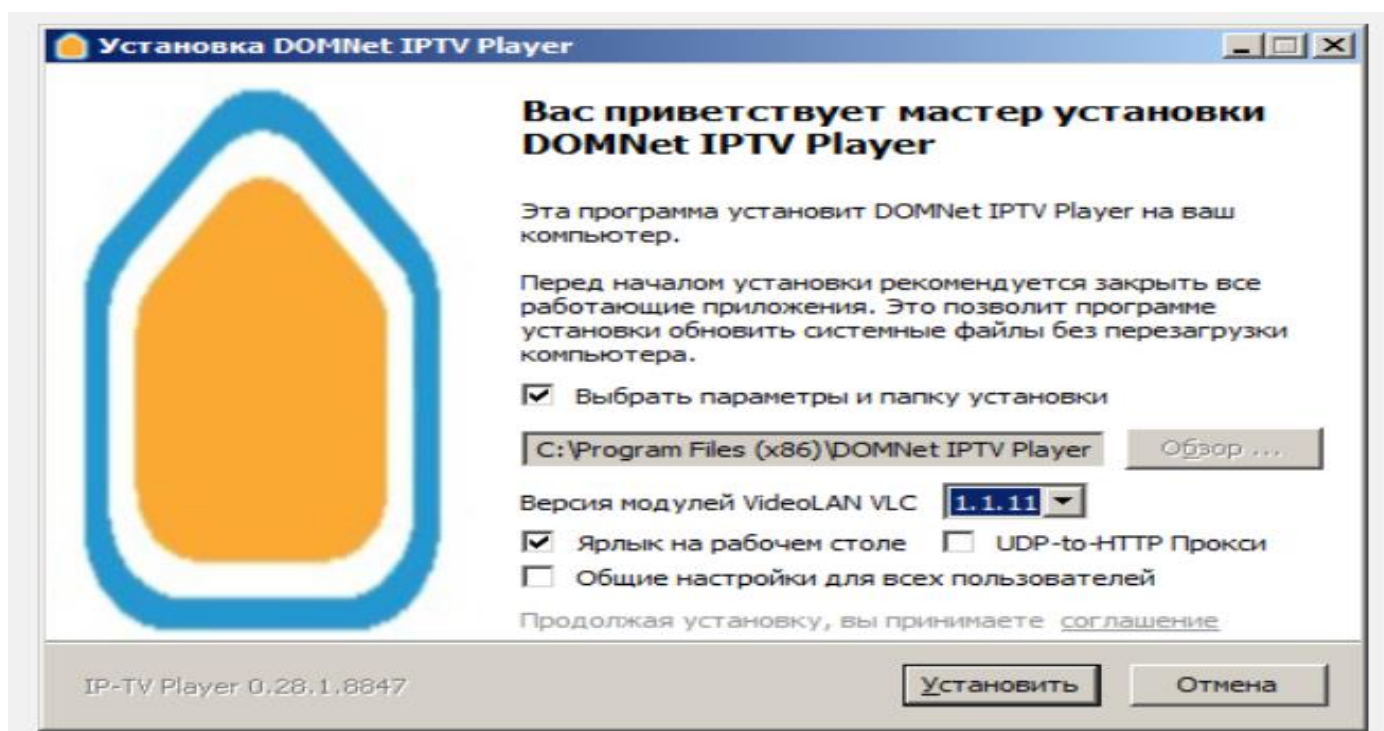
Установка DOMNet IPTV Player

Вас приветствует мастер установки DOMNet IPTV Player

Эта программа установит DOMNet IPTV Player на ваш компьютер.

Перед началом установки рекомендуется закрыть все работающие приложения. Это позволит программе установки обновить системные файлы без перезагрузки компьютера.

☑ Выбрать параметры и папку установки

C:\Program Files (x86)\DOMNet IPTV Player

Обзор ...

Версия модулей VideoLAN VLC 1.1.11

☑ Ярлык на рабочем столе ☐ UDP-to-HTTP Прокси

☐ Общие настройки для всех пользователей

Продолжая установку, вы принимаете соглашение

IP-TV Player 0.28.1.8847

Установить

Отмена